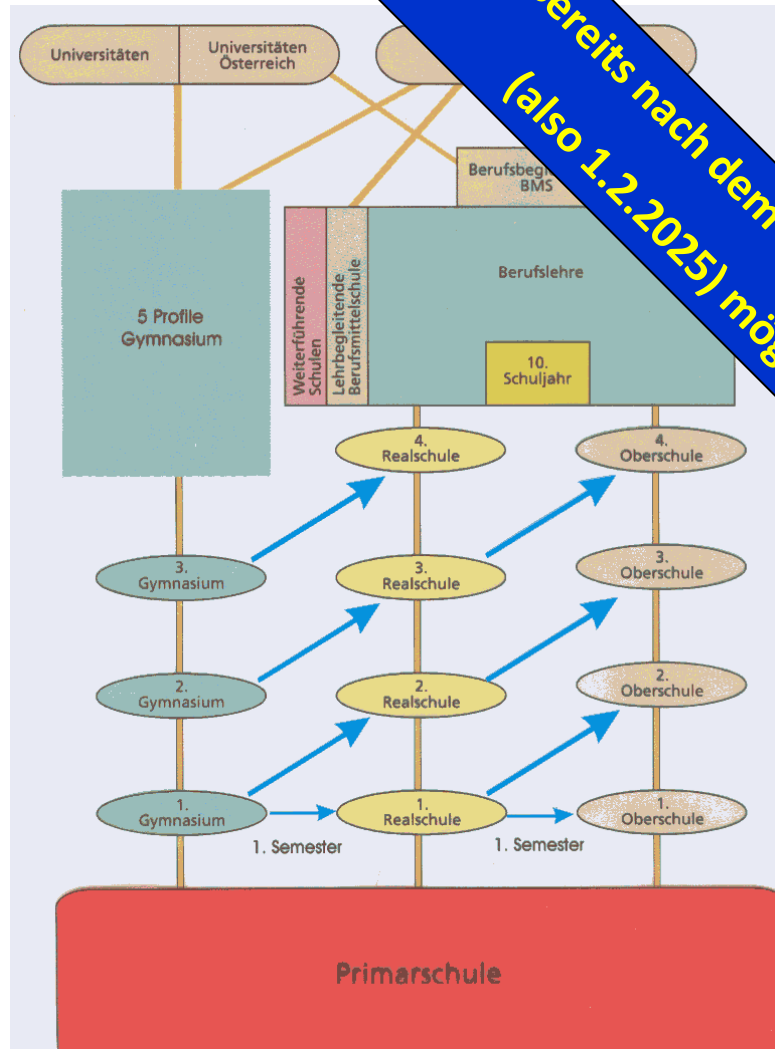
Universitäten | Universitäten Österreich

ereits nach dem
(also 1.2.2025) mög

Berufsbeg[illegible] BMS

5 Profile Gymnasium

Weiterführende Schulen

Lehrbegleitende Berufsmittelschule

Berufslehre

10. Schuljahr

4. Realschule

4. Oberschule

3. Gymnasium

3. Realschule

3. Oberschule

2. Gymnasium

2. Realschule

2. Oberschule

1. Gymnasium

1. Realschule

1. Oberschule

1. Semester

1. Semester

Primarschule